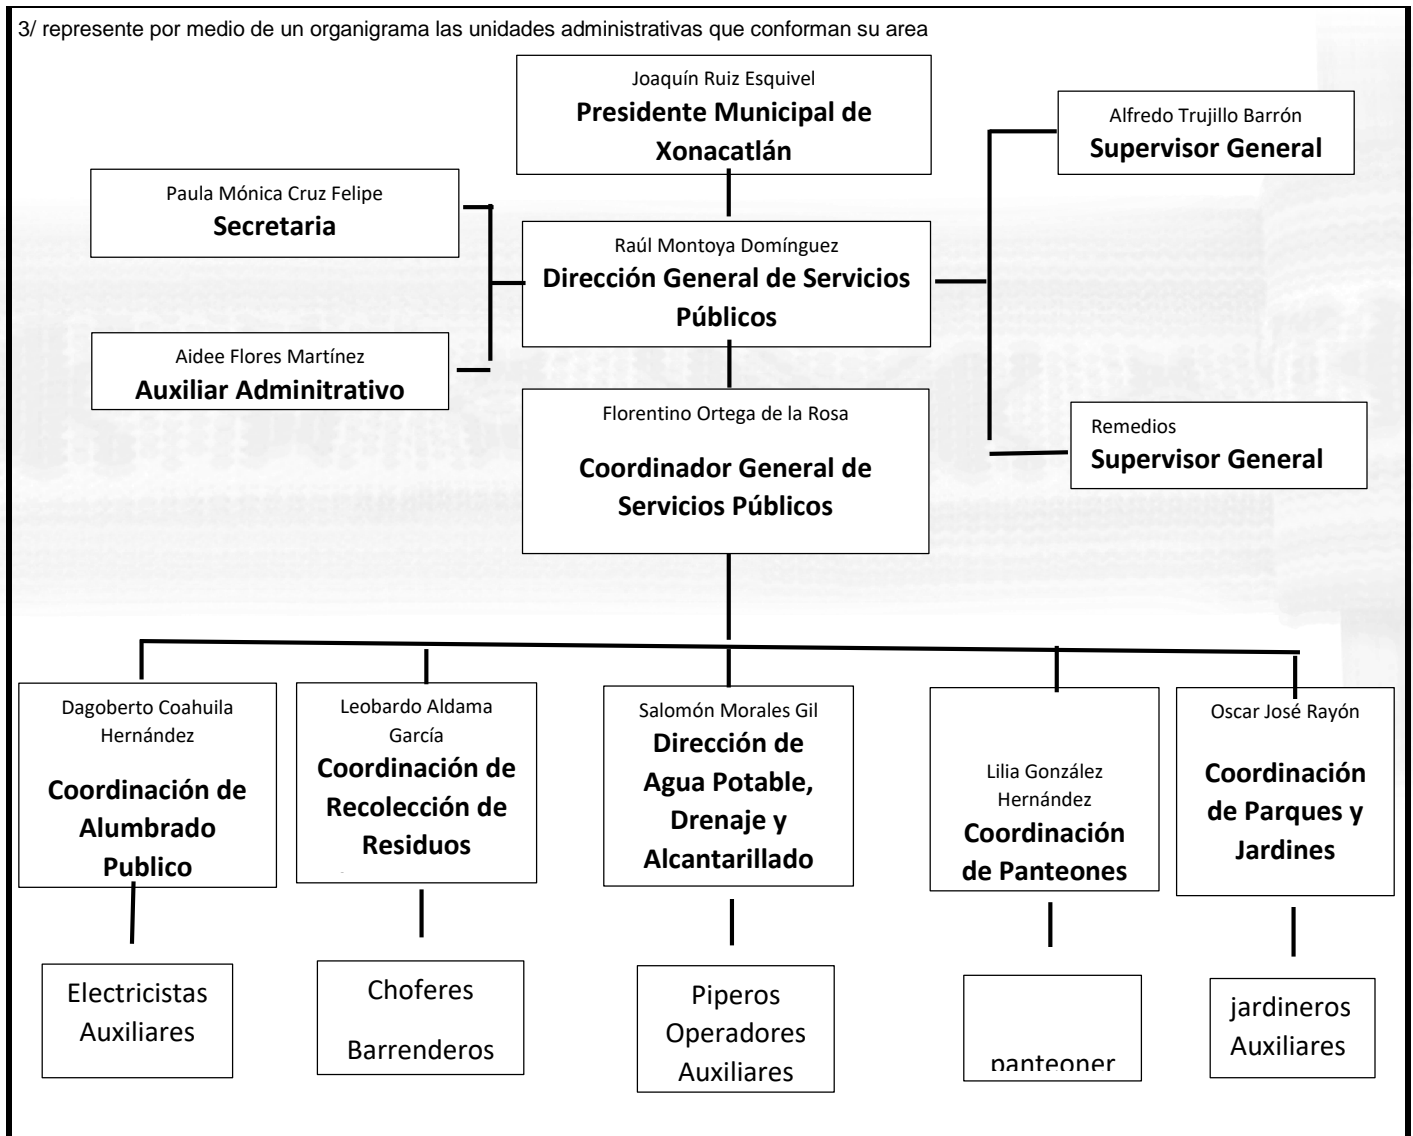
3/ represente por medio de un organigrama las unidades administrativas que conforman su area

Joaquín Ruiz Esquivel
**Presidente Municipal de Xonacatlán**

Paula Mónica Cruz Felipe
**Secretaria**

Raúl Montoya Domínguez
**Dirección General de Servicios Públicos**

Alfredo Trujillo Barrón
**Supervisor General**

Aidee Flores Martínez
**Auxiliar Adminitrativo**

Florentino Ortega de la Rosa
**Coordinador General de Servicios Públicos**

Remedios
**Supervisor General**

Dagoberto Coahuila Hernández
**Coordinación de Alumbrado Publico**

Leobardo Aldama García
**Coordinación de Recolección de Residuos**

Salomón Morales Gil
**Dirección de Agua Potable, Drenaje y Alcantarillado**

Lilia González Hernández
**Coordinación de Panteones**

Oscar José Rayón
**Coordinación de Parques y Jardines**

Electricistas
Auxiliares

Choferes
Barrenderos

Piperos
Operadores
Auxiliares

panteoner

jardineros
Auxiliares